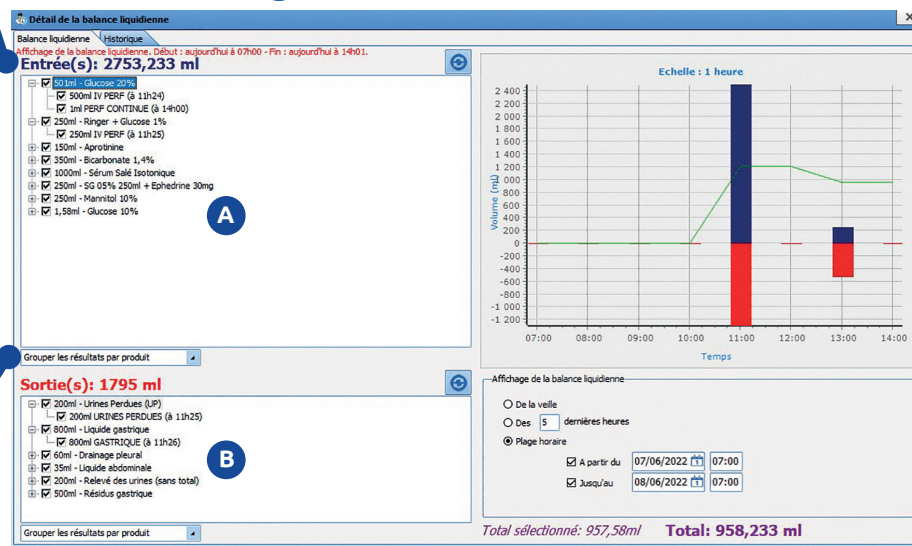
Détail de la balance liquidienne

Balance liquidienne | Historique

Affichage de la balance liquidienne. Début : aujourd'hui à 07h00 - Fin : aujourd'hui à 14h01.

Entrée(s): 2753,233 ml

501ml - Glucose 20%
500ml IV PERF (à 11h24)
1ml PERF CONTINUE (à 14h00)
250ml - Ringer + Glucose 1%
250ml IV PERF (à 11h25)
150ml - Aprotinine
350ml - Bicarbonate 1,4%
1000ml - Sérum Salé Isotonique
250ml - SG 05% 250ml + Ephedrine 30mg
250ml - Mannitol 10%
1,58ml - Glucose 10%

A

Grouper les résultats par produit

Echelle : 1 heure

Volume (ml)

2 400
2 200
2 000
1 800
1 600
1 400
1 200
1 000
800
600
400
200
0
-200
-400
-600
-800
-1 000
-1 200

07:00 08:00 09:00 10:00 11:00 12:00 13:00 14:00

Temps

Sortie(s): 1795 ml

200ml - Urines Perdues (UP)
200ml URINES PERDUES (à 11h25)
800ml - Liquide gastrique
800ml GASTRIQUE (à 11h26)
60ml - Drainage pleural
35ml - Liquide abdominale
200ml - Relevé des urines (sans total)
500ml - Résidus gastrique

B

Grouper les résultats par produit

Affichage de la balance liquidienne

De la veille
Des 5 dernières heures
Plage horaire
A partir du 07/06/2022 07:00
Jusqu'au 08/06/2022 07:00

Total sélectionné: 957,58ml Total: 958,233 ml